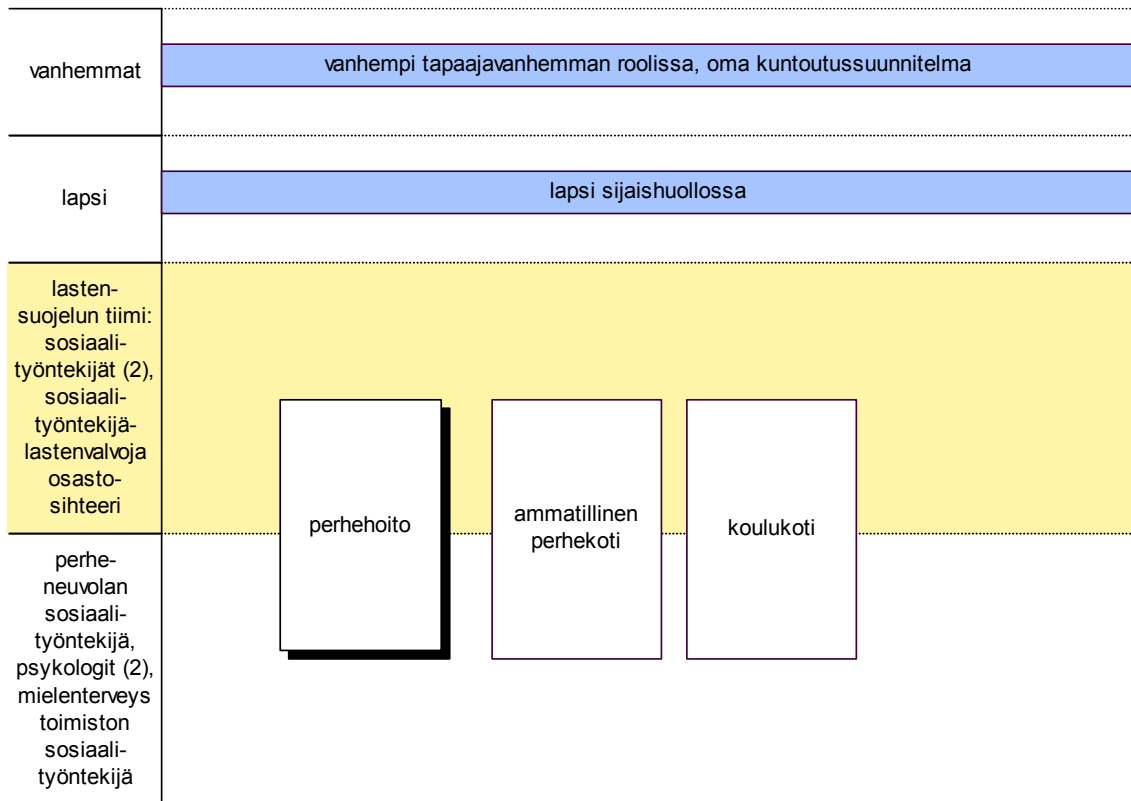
vanhemmat

vanhempi tapaajavanhemman roolissa, oma kuntoutussuunnitelma

lapsi

lapsi sijaishuollossa

lastensuojelun tiimi: sosiaalityöntekijät (2), sosiaalityöntekijälastenvalvoja osastosihteeri

perheneuvolan sosiaalityöntekijä, psykologit (2), mielenterveys toimiston sosiaalityöntekijä

perhehoito

ammatillinen perhekoti

koulukoti